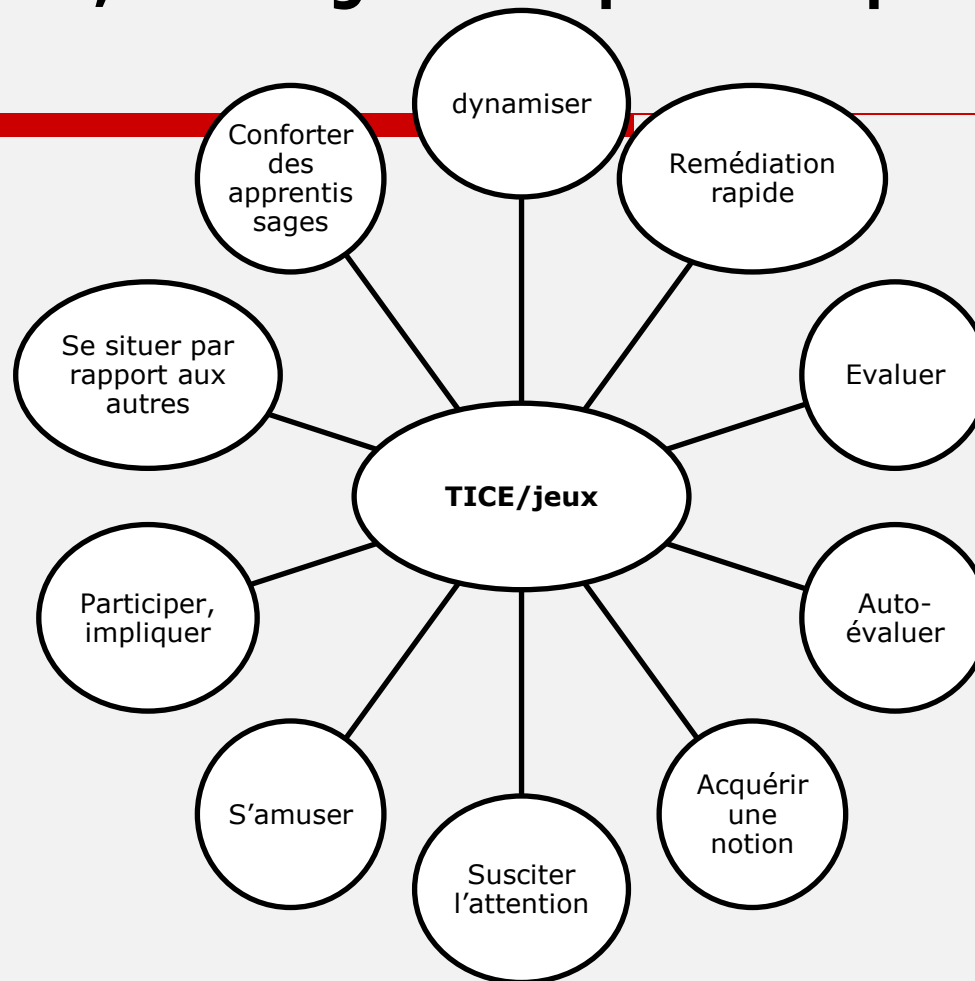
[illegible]

dynamiser

Conforter des apprentis sages

Remédiation rapide

Se situer par rapport aux autres

Evaluer

TICE/jeux

Participer, impliquer

Auto-évaluer

S'amuser

Acquérir une notion

Susciter l'attention